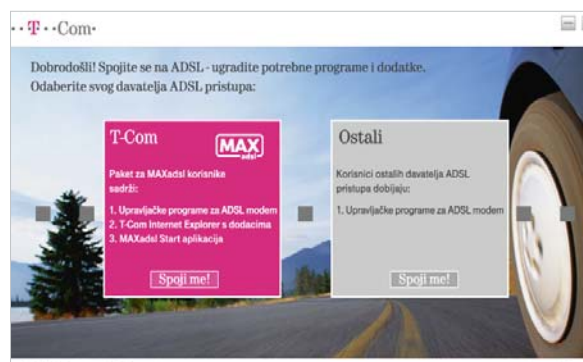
· · T · · Com·

Dobrodošli! Spojite se na ADSL - ugradite potrebne programe i dodatke.
Odaberite svog davatelja ADSL pristupa:

T-Com

MAX adsl

Paket za MAXadsl korisnike sadrži:

1. Upravljačke programe za ADSL modem
2. T-Com Internet Explorer s dodacima
3. MAXadsl Start aplikacija

Spoji me!

Ostali

Korisnici ostalih davatelja ADSL pristupa dobijaju:

1. Upravljačke programe za ADSL modem

Spoji me!